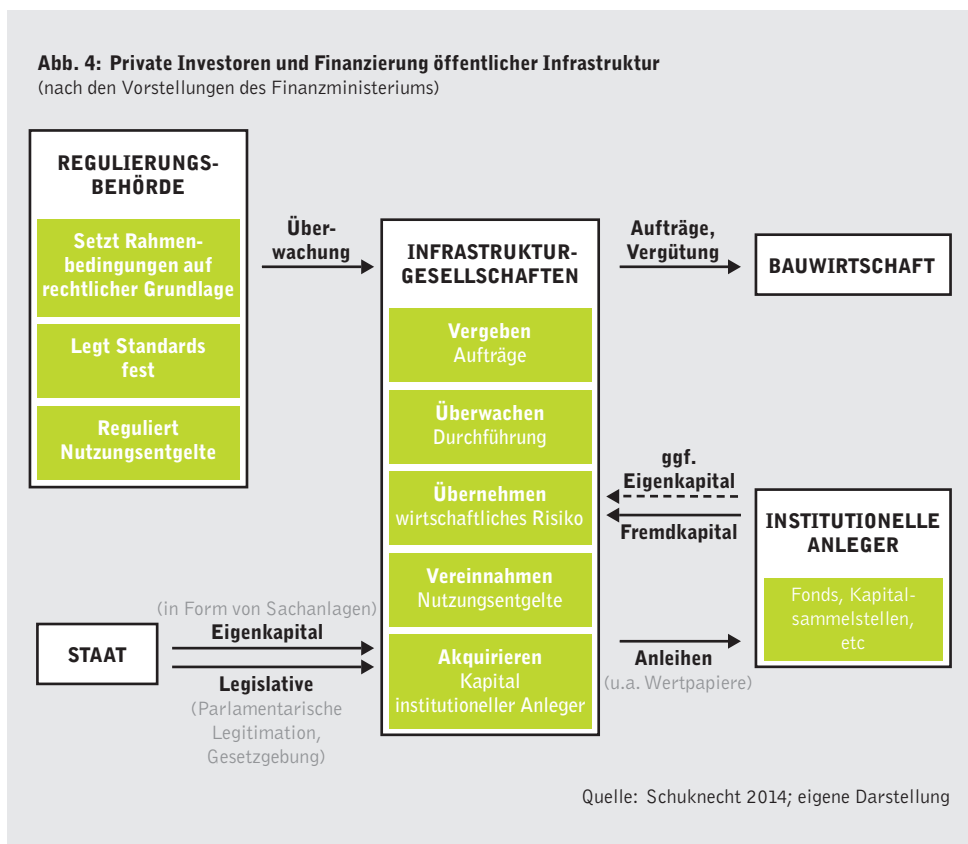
Abb. 4: Private Investoren und Finanzierung öffentlicher Infrastruktur
(nach den Vorstellungen des Finanzministeriums)

REGULIERUNGSBEHÖRDE

Setzt Rahmenbedingungen auf rechtlicher Grundlage

Legt Standards fest

Reguliert Nutzungsentgelte

Überwachung

INFRASTRUKTURGESELLSCHAFTEN

Vergeben Aufträge

Überwachen Durchführung

Übernehmen wirtschaftliches Risiko

Vereinnahmen Nutzungsentgelte

Akquirieren Kapital institutioneller Anleger

Aufträge, Vergütung

BAUWIRTSCHAFT

ggf. Eigenkapital

Fremdkapital

INSTITUTIONELLE ANLEGER

Fonds, Kapitalsammelstellen, etc

(in Form von Sachanlagen)
Eigenkapital

STAAT

Legislative
(Parlamentarische Legitimation, Gesetzgebung)

Anleihen
(u.a. Wertpapiere)

Quelle: Schuknecht 2014; eigene Darstellung